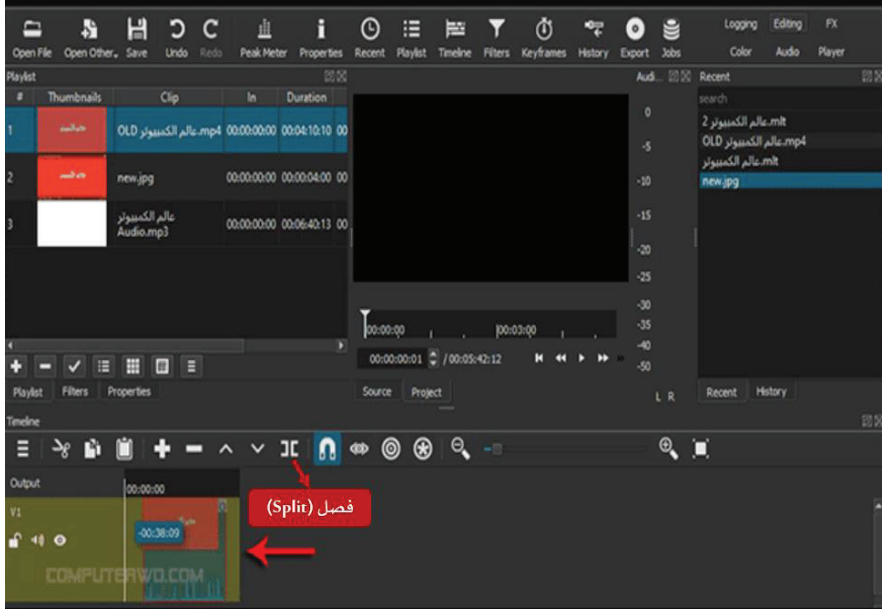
Open File Open Other.. Save Undo Redo Peak Meter Properties Recent Playlist Timeline Filters Keyframes History Export Jobs

Logging Editing FX
Color Audio Player

Playlist

| # | Thumbnails | Clip | In | Duration |
|---|---|---|---|---|
| 1 | | OLD عالم الكمبيوتر.mp4 | 00:00:00:00 | 00:04:10:10 |
| 2 | | new.jpg | 00:00:00:00 | 00:00:04:00 |
| 3 | | عالم الكمبيوتر Audio.mp3 | 00:00:00:00 | 00:06:40:13 |

Playlist Filters Properties

00:00:00 00:03:00
00:00:00:01 / 00:05:42:12

Source Project

Audi...
0
-5
-10
-15
-20
-25
-30
-35
-40
-50
L R

Recent
search
عالم الكمبيوتر 2.mlt
OLD عالم الكمبيوتر.mp4
عالم الكمبيوتر.mlt
new.jpg

Recent History

Timeline

Output
00:00:00
V1
-00:38:09

فصل (Split)

COMPUTERWD.COM